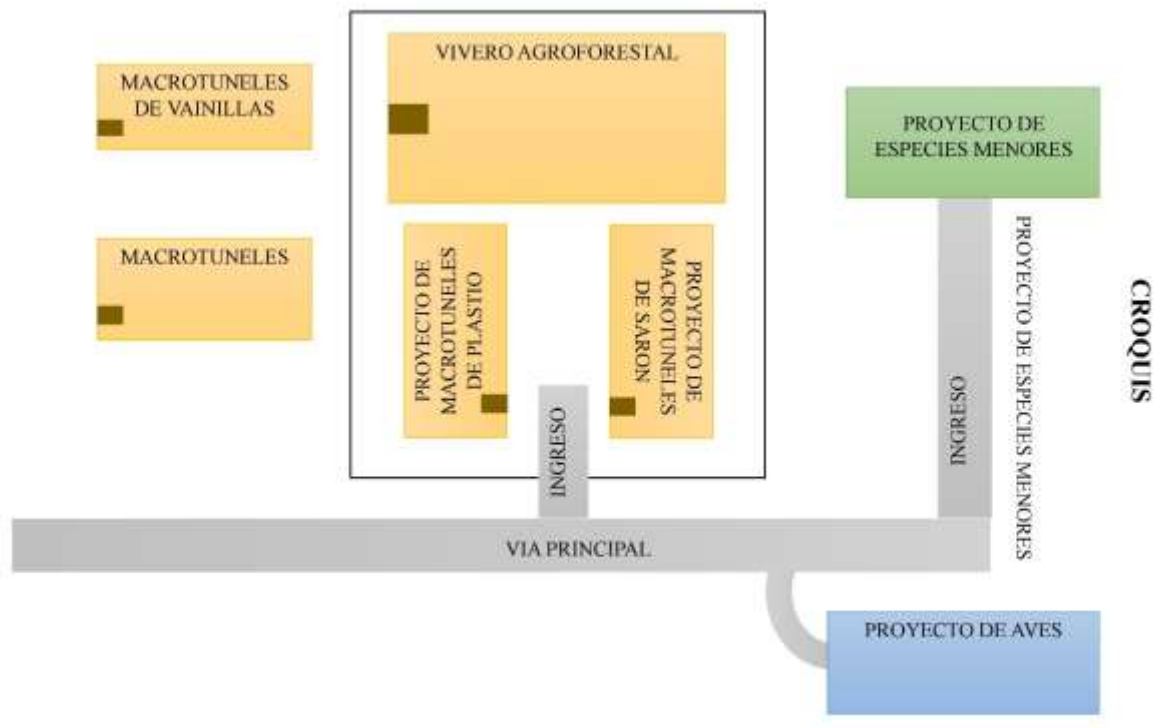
MACROTUNELES DE VAINILLAS

VIVERO AGROFORESTAL

PROYECTO DE ESPECIES MENORES

MACROTUNELES

PROYECTO DE MACROTUNELES DE PLASTIO

PROYECTO DE MACROTUNELES DE SARON

INGRESO

INGRESO

PROYECTO DE ESPECIES MENORES

CROQUIS

VIA PRINCIPAL

PROYECTO DE AVES